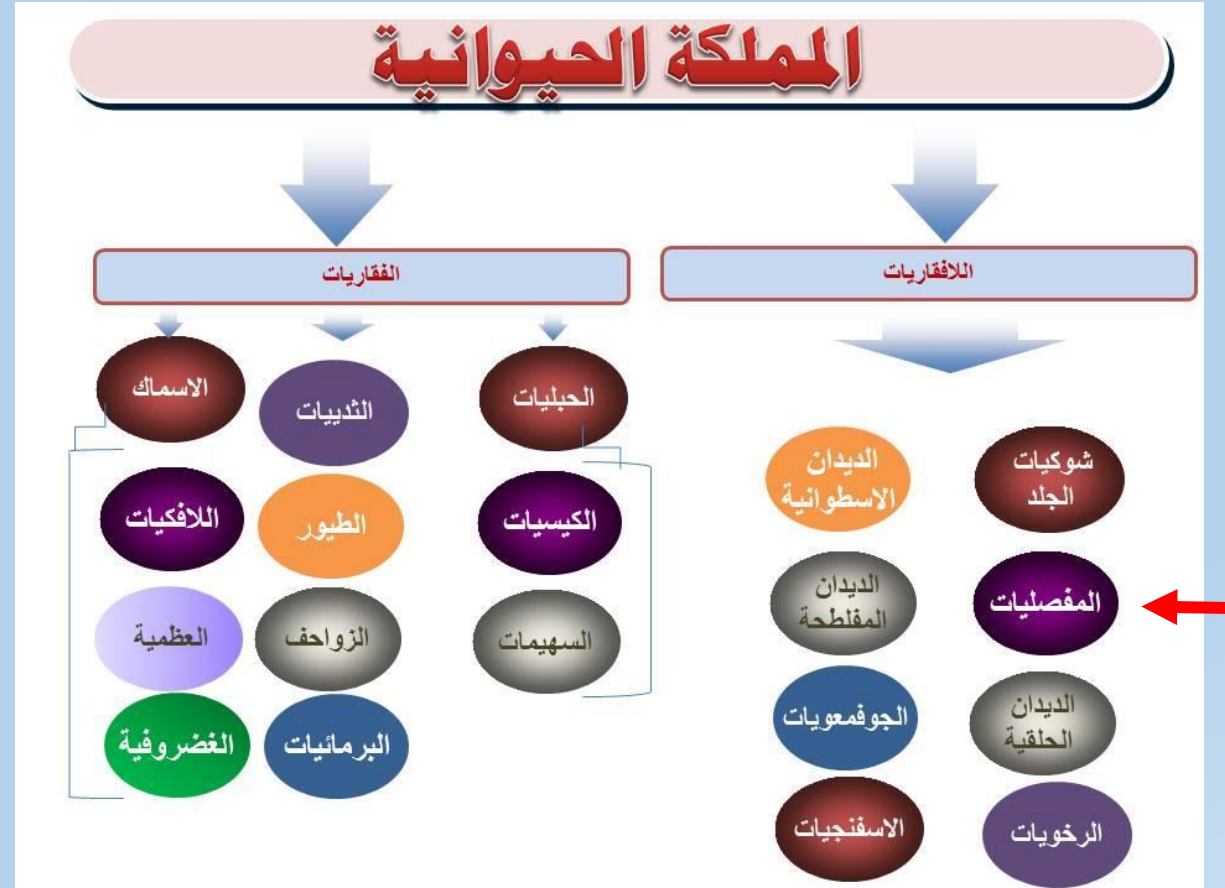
المملكة الحيوانية

اللافقاريات

الفقاريات

شوكيات الجلد

الديدان الاسطوانية

المفصليات

الديدان المفلطحة

الديدان الحلقية

الجوفمعويات

الرخويات

الاسفنجيات

الحبليات

الثدييات

الاسماك

الكيسيات

الطيور

اللافكيات

السهيمات

الزواحف

العظمية

البرمائيات

الغضروفية